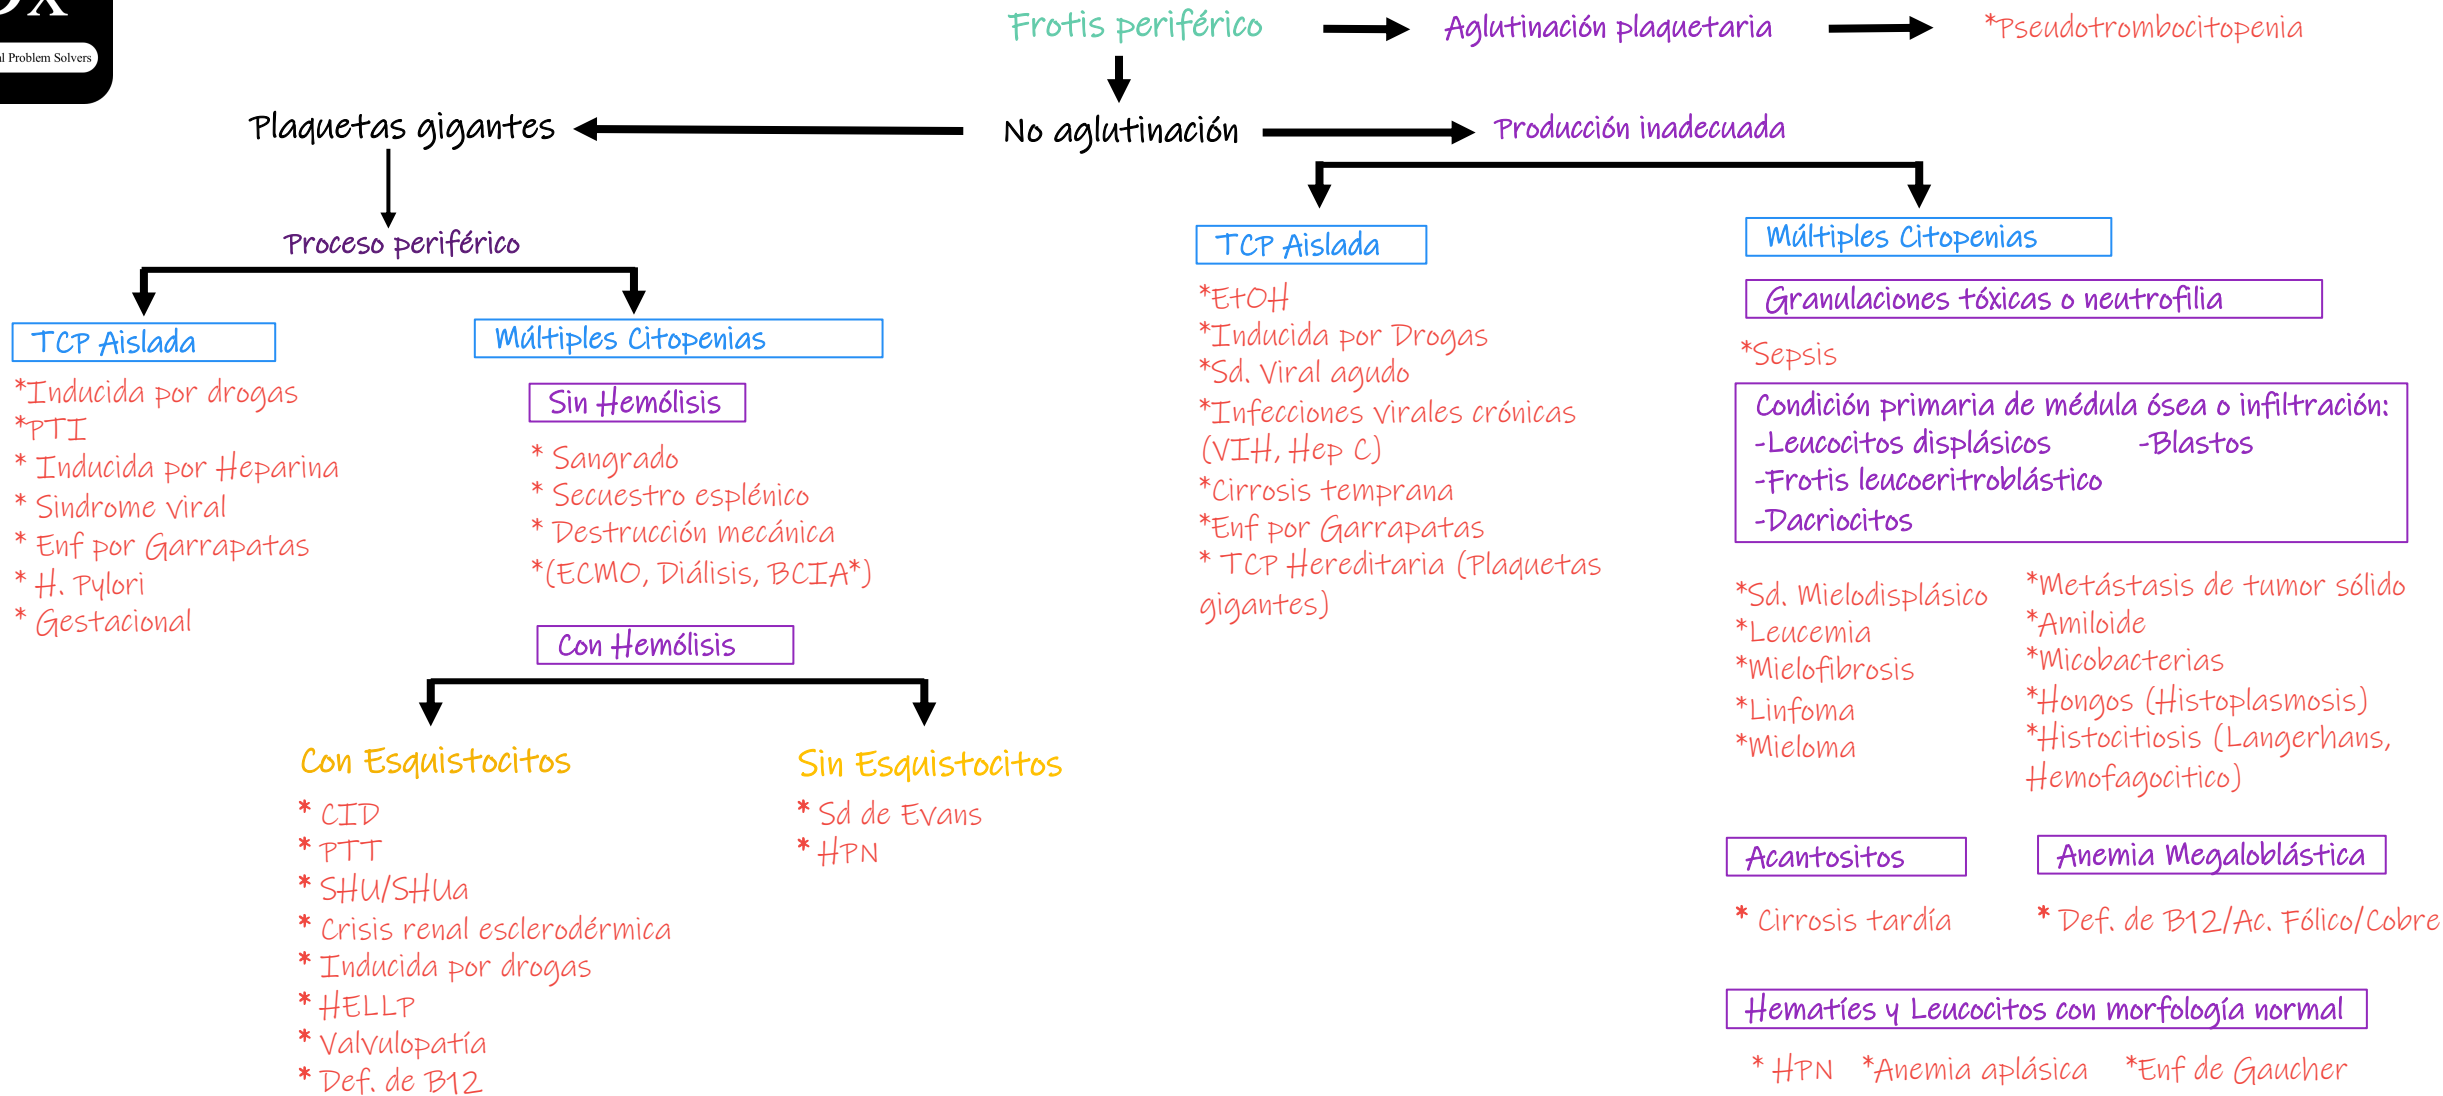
Dx
l Problem Solvers

Frotis periférico

Aglutinación plaquetaria

*Pseudotrombocitopenia

No aglutinación

Plaquetas gigantes

Producción inadecuada

Proceso periférico

TCP Aislada

*Inducida por drogas
*PTI
* Inducida por Heparina
* Sindrome viral
* Enf por Garrapatas
* H. Pylori
* Gestacional

Múltiples Citopenias

Sin Hemólisis

* Sangrado
* Secuestro esplénico
* Destrucción mecánica
*(ECMO, Diálisis, BCIA*)

Con Hemólisis

Con Esquistocitos

* CID
* PTT
* SHU/SHUa
* Crisis renal esclerodérmica
* Inducida por drogas
* HELLP
* Valvulopatía
* Def. de B12

Sin Esquistocitos

* Sd de Evans
* HPN

TCP Aislada

*EtOH
*Inducida por Drogas
*Sd. Viral agudo
*Infecciones virales crónicas (VIH, Hep C)
*Cirrosis temprana
*Enf por Garrapatas
* TCP Hereditaria (Plaquetas gigantes)

Múltiples Citopenias

Granulaciones tóxicas o neutrofilia

*Sepsis

Condición primaria de médula ósea o infiltración:
-Leucocitos displásicos -Blastos
-Frotis leucoeritroblástico
-Dacriocitos

*Sd. Mielodisplásico
*Leucemia
*Mielofibrosis
*Linfoma
*Mieloma

*Metástasis de tumor sólido
*Amiloide
*Micobacterias
*Hongos (Histoplasmosis)
*Histiocitiosis (Langerhans, Hemofagocitico)

Acantositos

* Cirrosis tardía

Anemia Megaloblástica

* Def. de B12/Ac. Fólico/Cobre

Hematíes y Leucocitos con morfología normal

* HPN *Anemia aplásica *Enf de Gaucher